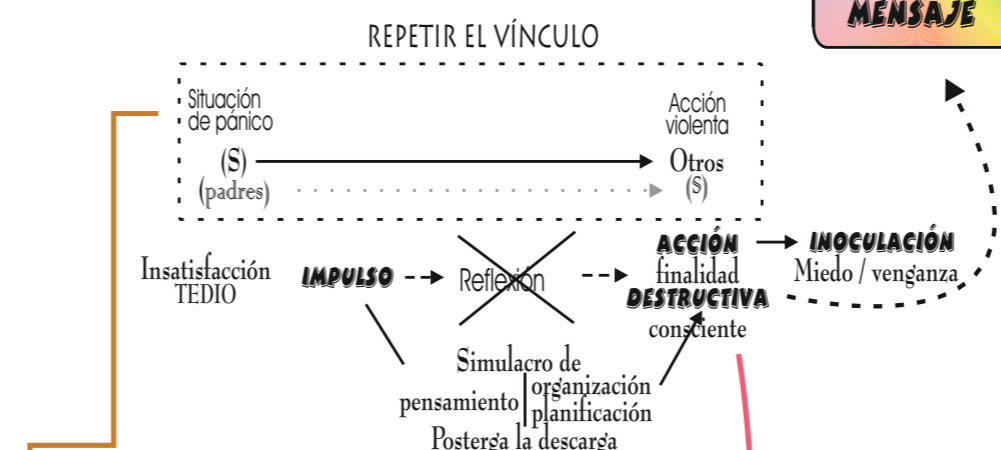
MENSAJE

REPETIR EL VÍNCULO

Situación de pánico

(S)
(padres)

Acción violenta

Otros
(S)

Insatisfacción
TEDIO

IMPULSO

Reflexión

ACCIÓN
finalidad
DESTRUCTIVA
consciente

INOCULACIÓN
Miedo / venganza

Simulacro de
pensamiento organización
planificación
Posterga la descarga